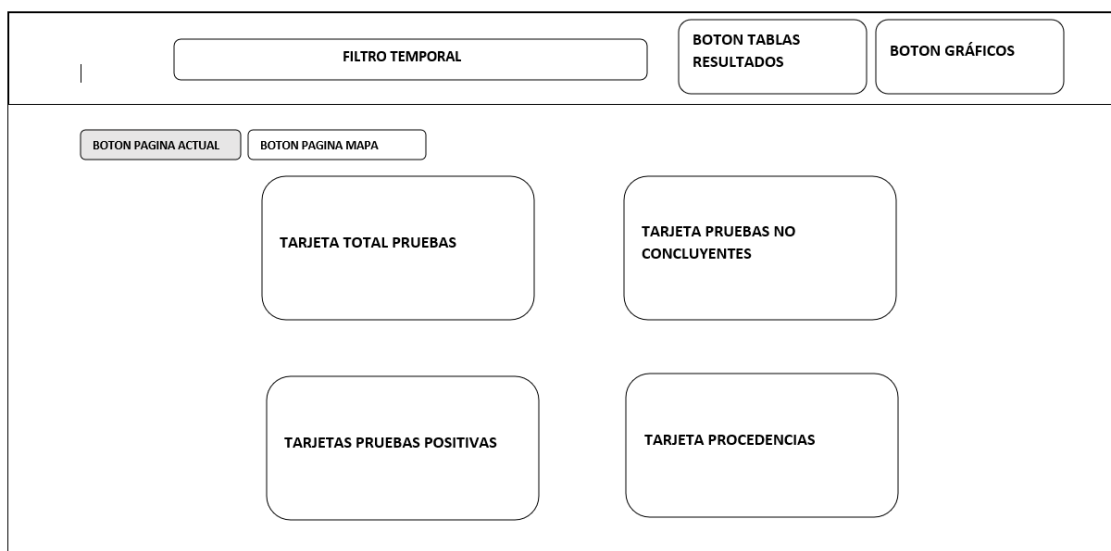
FILTRO TEMPORAL

BOTON TABLAS RESULTADOS

BOTON GRÁFICOS

BOTON PAGINA ACTUAL

BOTON PAGINA MAPA

TARJETA TOTAL PRUEBAS

TARJETA PRUEBAS NO CONCLUYENTES

TARJETAS PRUEBAS POSITIVAS

TARJETA PROCEDENCIAS